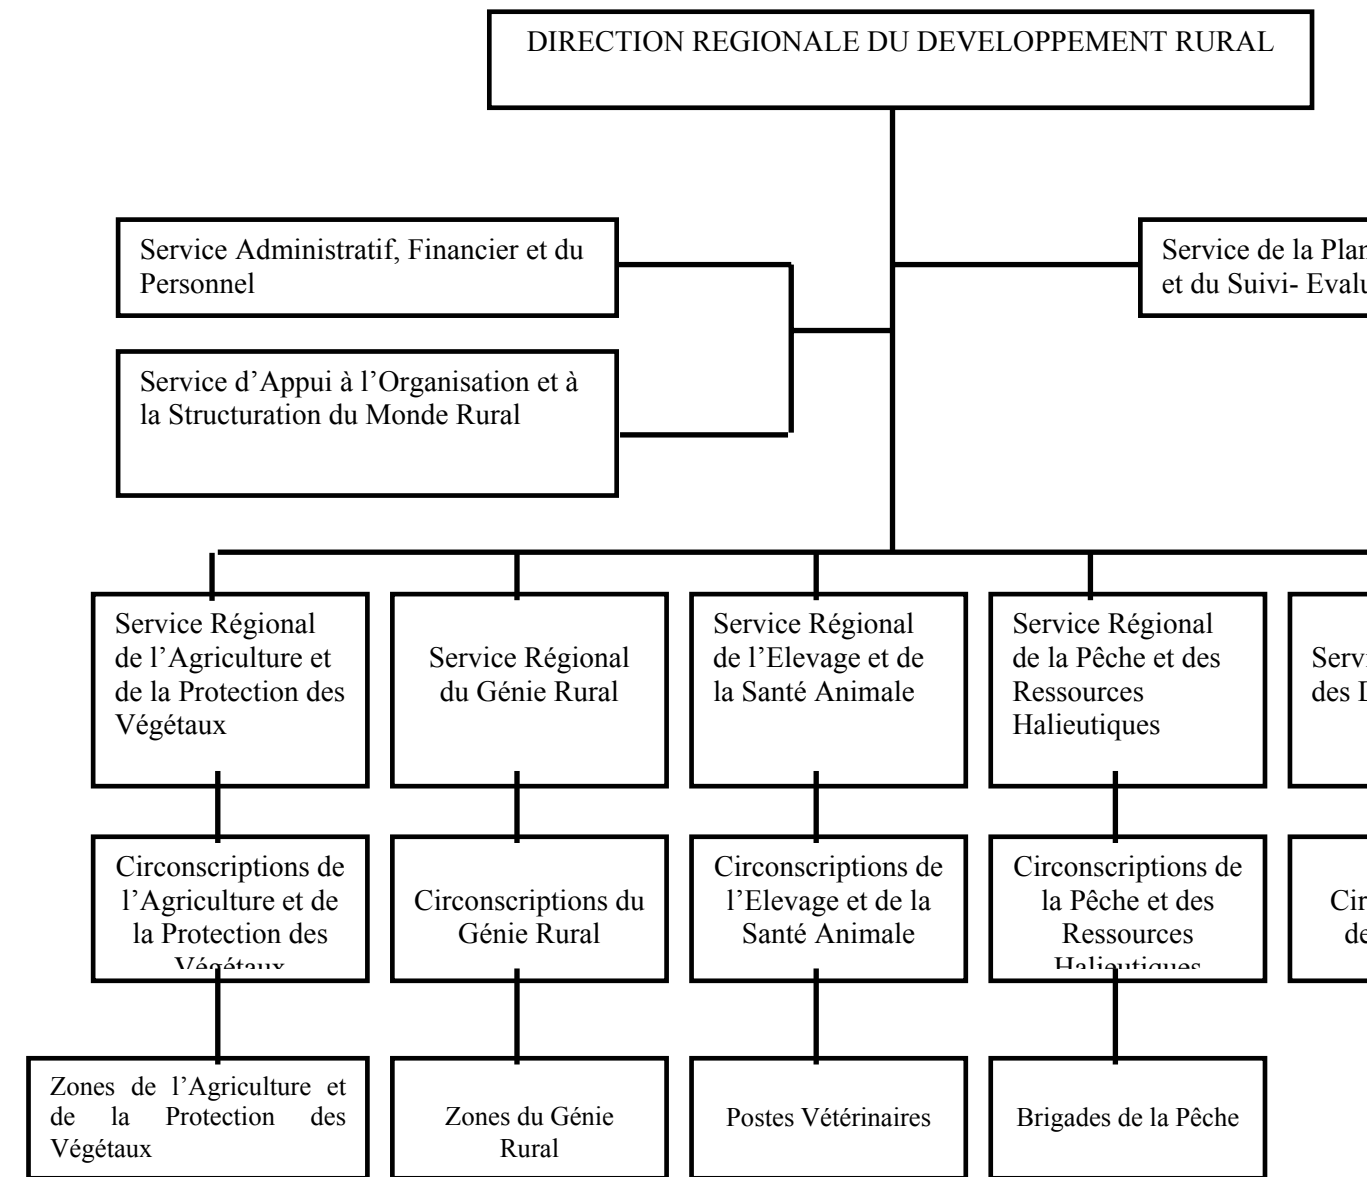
DIRECTION REGIONALE DU DEVELOPPEMENT RURAL

Service Administratif, Financier et du Personnel

Service d'Appui à l'Organisation et à la Structuration du Monde Rural

Service de la Plan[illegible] et du Suivi- Evalu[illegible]

Service Régional de l'Agriculture et de la Protection des Végétaux

Service Régional du Génie Rural

Service Régional de l'Elevage et de la Santé Animale

Service Régional de la Pêche et des Ressources Halieutiques

Servi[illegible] des D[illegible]

Circonscriptions de l'Agriculture et de la Protection des Végétaux

Circonscriptions du Génie Rural

Circonscriptions de l'Elevage et de la Santé Animale

Circonscriptions de la Pêche et des Ressources Halieutiques

Cir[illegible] de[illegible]

Zones de l'Agriculture et de la Protection des Végétaux

Zones du Génie Rural

Postes Vétérinaires

Brigades de la Pêche